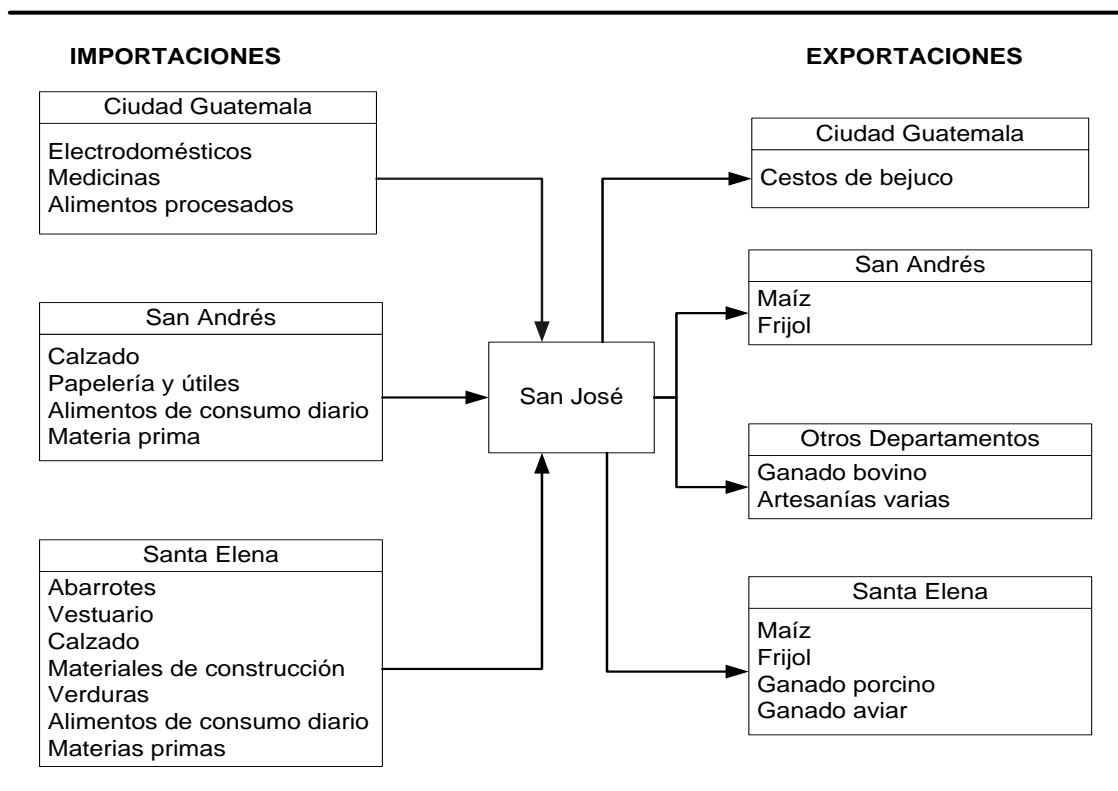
IMPORTACIONES

EXPORTACIONES

Ciudad Guatemala
Electrodomésticos
Medicinas
Alimentos procesados

San Andrés
Calzado
Papelería y útiles
Alimentos de consumo diario
Materia prima

Santa Elena
Abarrotes
Vestuario
Calzado
Materiales de construcción
Verduras
Alimentos de consumo diario
Materias primas

San José

Ciudad Guatemala
Cestos de bejuco

San Andrés
Maíz
Frijol

Otros Departamentos
Ganado bovino
Artesanías varias

Santa Elena
Maíz
Frijol
Ganado porcino
Ganado aviar